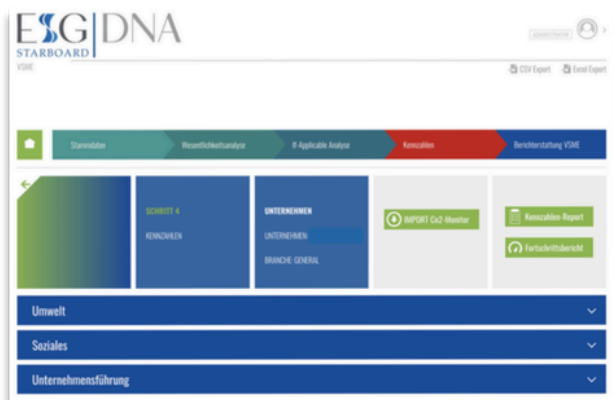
ESG | DNA
STARBOARD
VSME

CSV Export  Excel Export

Stammdaten
Wesentlichkeitsanalyse
If-Applicable Analyse
Kennzahlen
Berichterstattung VSME

SCHRITT 4
KENNZAHLEN

UNTERNEHMEN
UNTERNEHMEN
BRANCHE: GENERAL

IMPORT Co2-Monitor

Kennzahlen-Report
Fortschrittsbericht

Umwelt
Soziales
Unternehmensführung